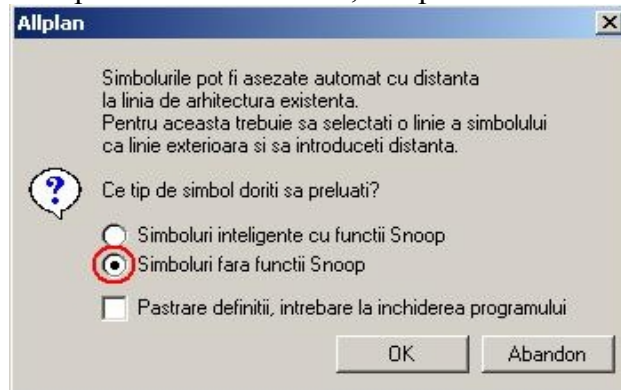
Allplan

Simbolurile pot fi asezate automat cu distanta la linia de arhitectura existenta.
Pentru aceasta trebuie sa selectati o linie a simbolului ca linie exterioara si sa introduceti distanta.

Ce tip de simbol doriti sa preluati?

Simboluri inteligente cu functii Snoop
Simboluri fara functii Snoop

Pastrare definitii, intrebare la inchiderea programului

OK
Abandon